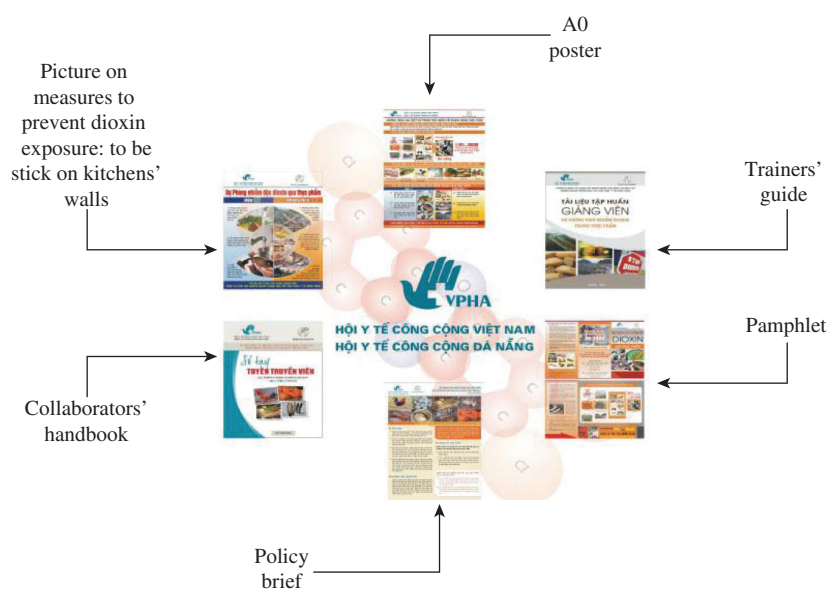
A0 poster

Picture on measures to prevent dioxin exposure: to be stick on kitchens' walls

Dự Phòng nhiễm độc dioxin qua thực phẩm

Trainers' guide

TÀI LIỆU TẬP HUẤN
GIẢNG VIÊN

VPHA

HỘI Y TẾ CÔNG CỘNG VIỆT NAM
HỘI Y TẾ CÔNG CỘNG ĐÀ NẴNG

Pamphlet

DIOXIN

Sổ tay
TUYÊN TRUYỀN VIÊN

Collaborators' handbook

Policy brief